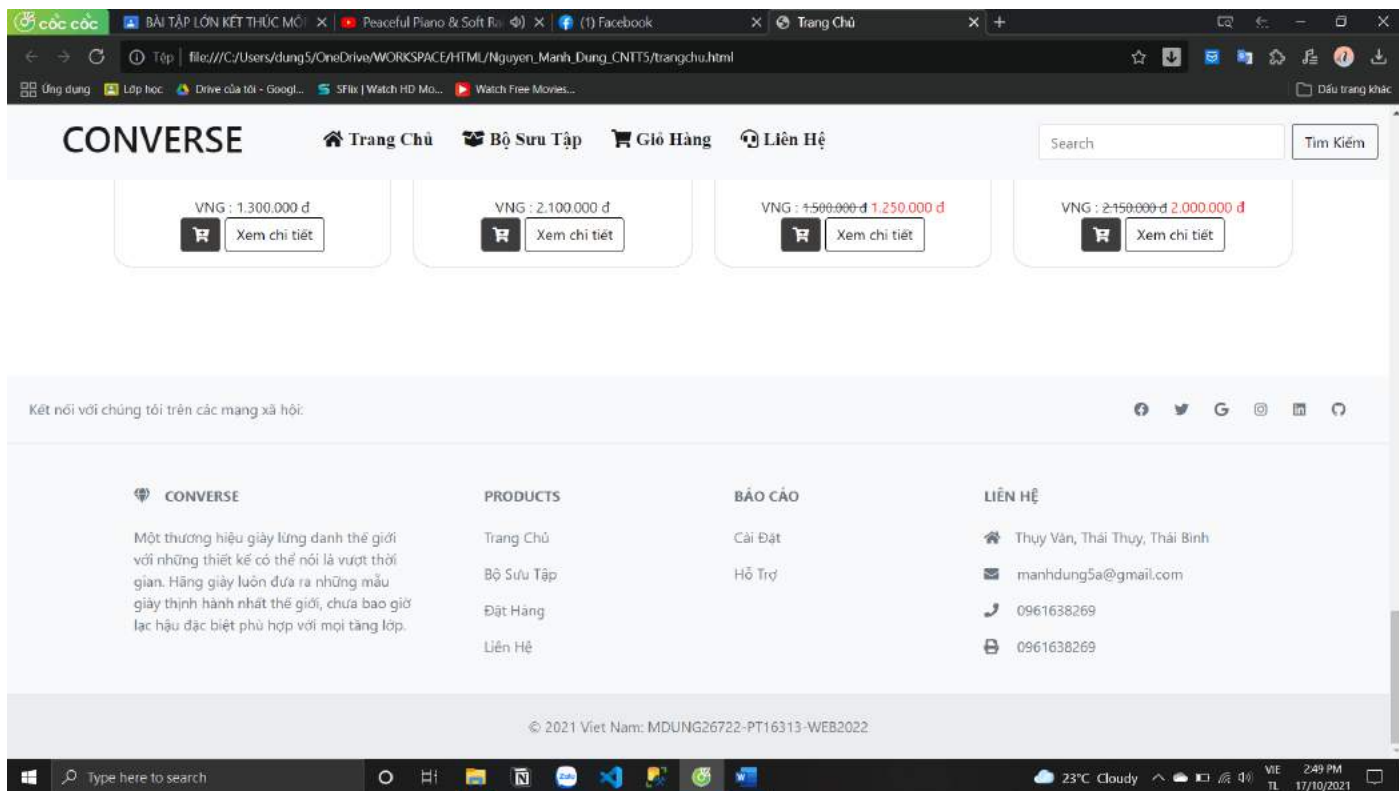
cốc cốc | BÀI TẬP LỚN KẾT THÚC MÔ | Peaceful Piano & Soft R | (1) Facebook | Trang Chủ

Tệp | file:///C:/Users/dung5/OneDrive/WORKSPACE/HTML/Nguyen_Manh_Dung_CNTT5/trangchu.html

Ứng dụng | Lớp học | Drive của tôi - Googl... | SFlix | Watch HD Mo... | Watch Free Movies... | Dấu trang khác

CONVERSE

Trang Chủ | Bộ Sưu Tập | Giỏ Hàng | Liên Hệ

Search | Tìm Kiếm

VNG : 1.300.000 đ
Xem chi tiết

VNG : 2.100.000 đ
Xem chi tiết

VNG : ~~1.500.000 đ~~ 1.250.000 đ
Xem chi tiết

VNG : ~~2.150.000 đ~~ 2.000.000 đ
Xem chi tiết

Kết nối với chúng tôi trên các mạng xã hội:

G

CONVERSE

Một thương hiệu giày lừng danh thế giới với những thiết kế có thể nói là vượt thời gian. Hãng giày luôn đưa ra những mẫu giày thịnh hành nhất thế giới, chưa bao giờ lạc hậu đặc biệt phù hợp với mọi tầng lớp.

PRODUCTS

Trang Chủ

Bộ Sưu Tập

Đặt Hàng

Liên Hệ

BÁO CÁO

Cài Đặt

Hỗ Trợ

LIÊN HỆ

Thụy Vân, Thái Thụy, Thái Bình

manhdung5a@gmail.com

0961638269

0961638269

© 2021 Việt Nam: MDUNG26722-PT16313-WEB2022

Type here to search

23°C Cloudy | VIE TL | 2:49 PM 17/10/2021